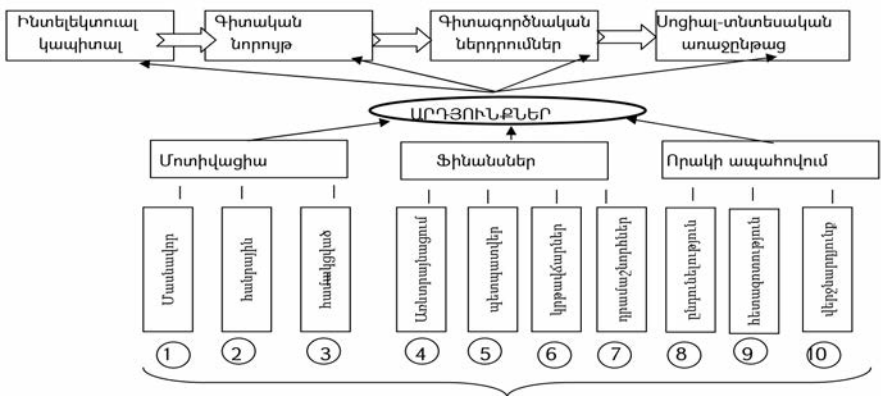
Ինտելեկտուալ կապիտալ

Գիտական նորույթ

Գիտագործնական ներդրումներ

Սոցիալ-տնտեսական առաջընթաց

ԱՐԴՅՈՒՆՔՆԵՐ

Մոտիվացիա

Ֆինանսներ

Որակի ապահովում

Մասնավոր

Նախնական

Համալրված

Անտրոպոցում

Պետական

Կրթական

Դրամաշնորհներ

Ընտրողություն

Հետազոտություն

Վերջնարդյունք

1

2

3

4

5

6

7

8

9

10